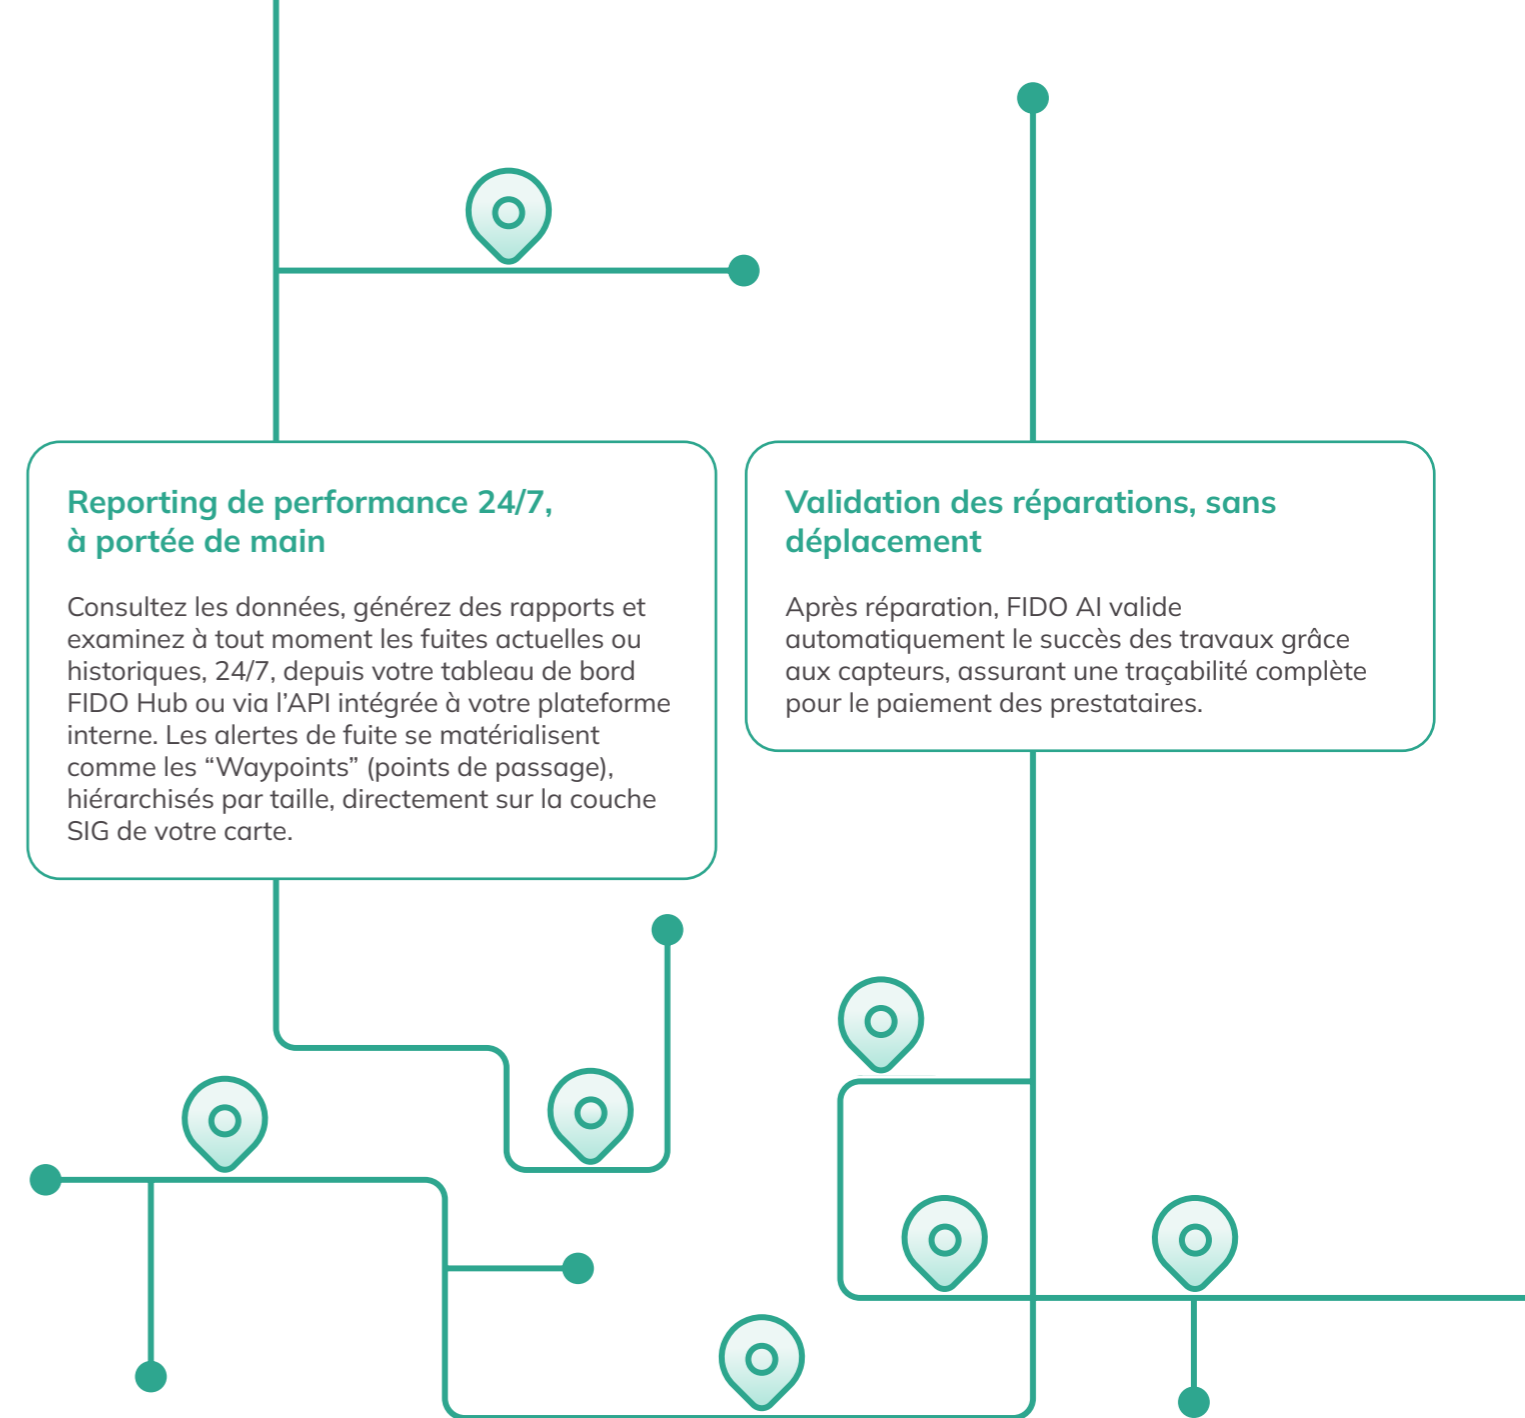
Reporting de performance 24/7, à portée de main

Consultez les données, générez des rapports et examinez à tout moment les fuites actuelles ou historiques, 24/7, depuis votre tableau de bord FIDO Hub ou via l’API intégrée à votre plateforme interne. Les alertes de fuite se matérialisent comme les “Waypoints” (points de passage), hiérarchisés par taille, directement sur la couche SIG de votre carte.

Validation des réparations, sans déplacement

Après réparation, FIDO AI valide automatiquement le succès des travaux grâce aux capteurs, assurant une traçabilité complète pour le paiement des prestataires.